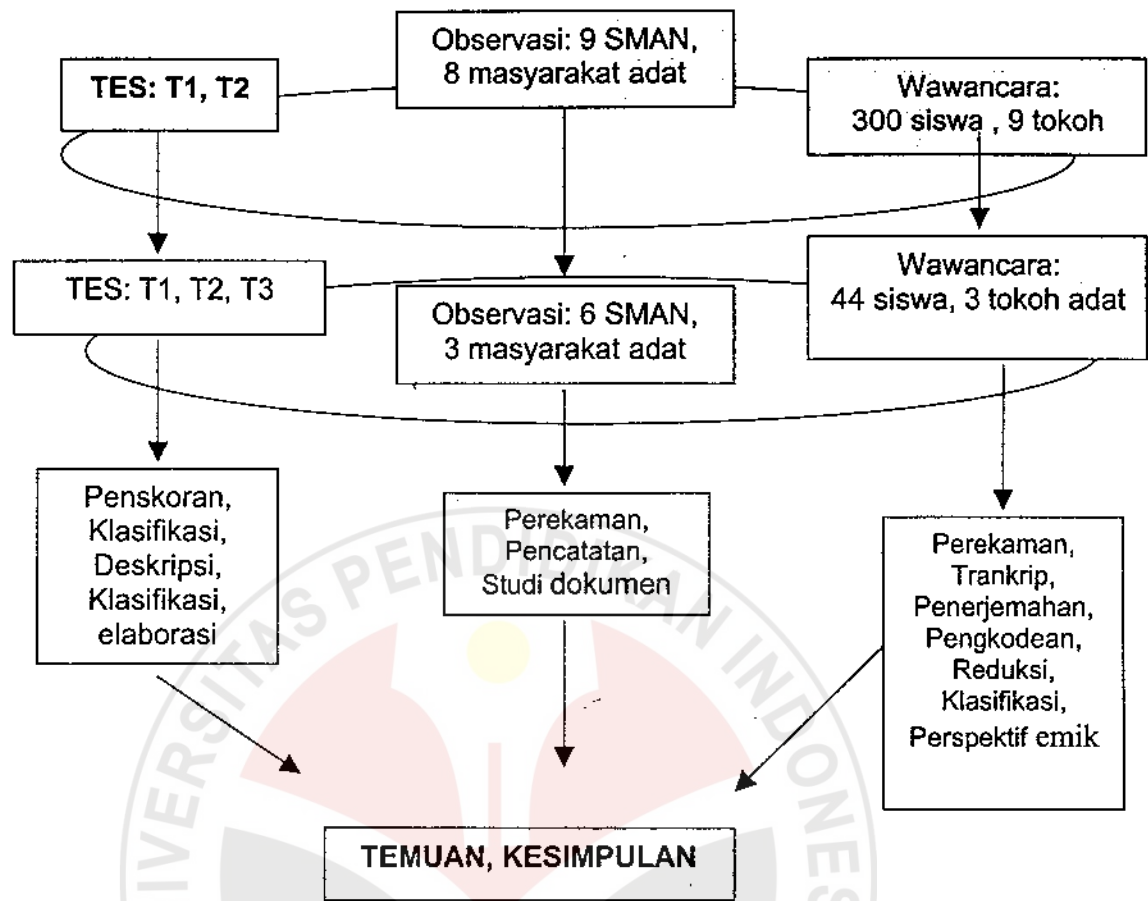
TES: T1, T2

Observasi: 9 SMAN, 8 masyarakat adat

Wawancara: 300 siswa , 9 tokoh

TES: T1, T2, T3

Observasi: 6 SMAN, 3 masyarakat adat

Wawancara: 44 siswa, 3 tokoh adat

Penskoran, Klasifikasi, Deskripsi, Klasifikasi, elaborasi

Perekaman, Pencatatan, Studi dokumen

Perekaman, Trankrip, Penerjemahan, Pengkodean, Reduksi, Klasifikasi, Perspektif emik

TEMUAN, KESIMPULAN

UNIVERSITAS PENDIDIKAN INDONESIA